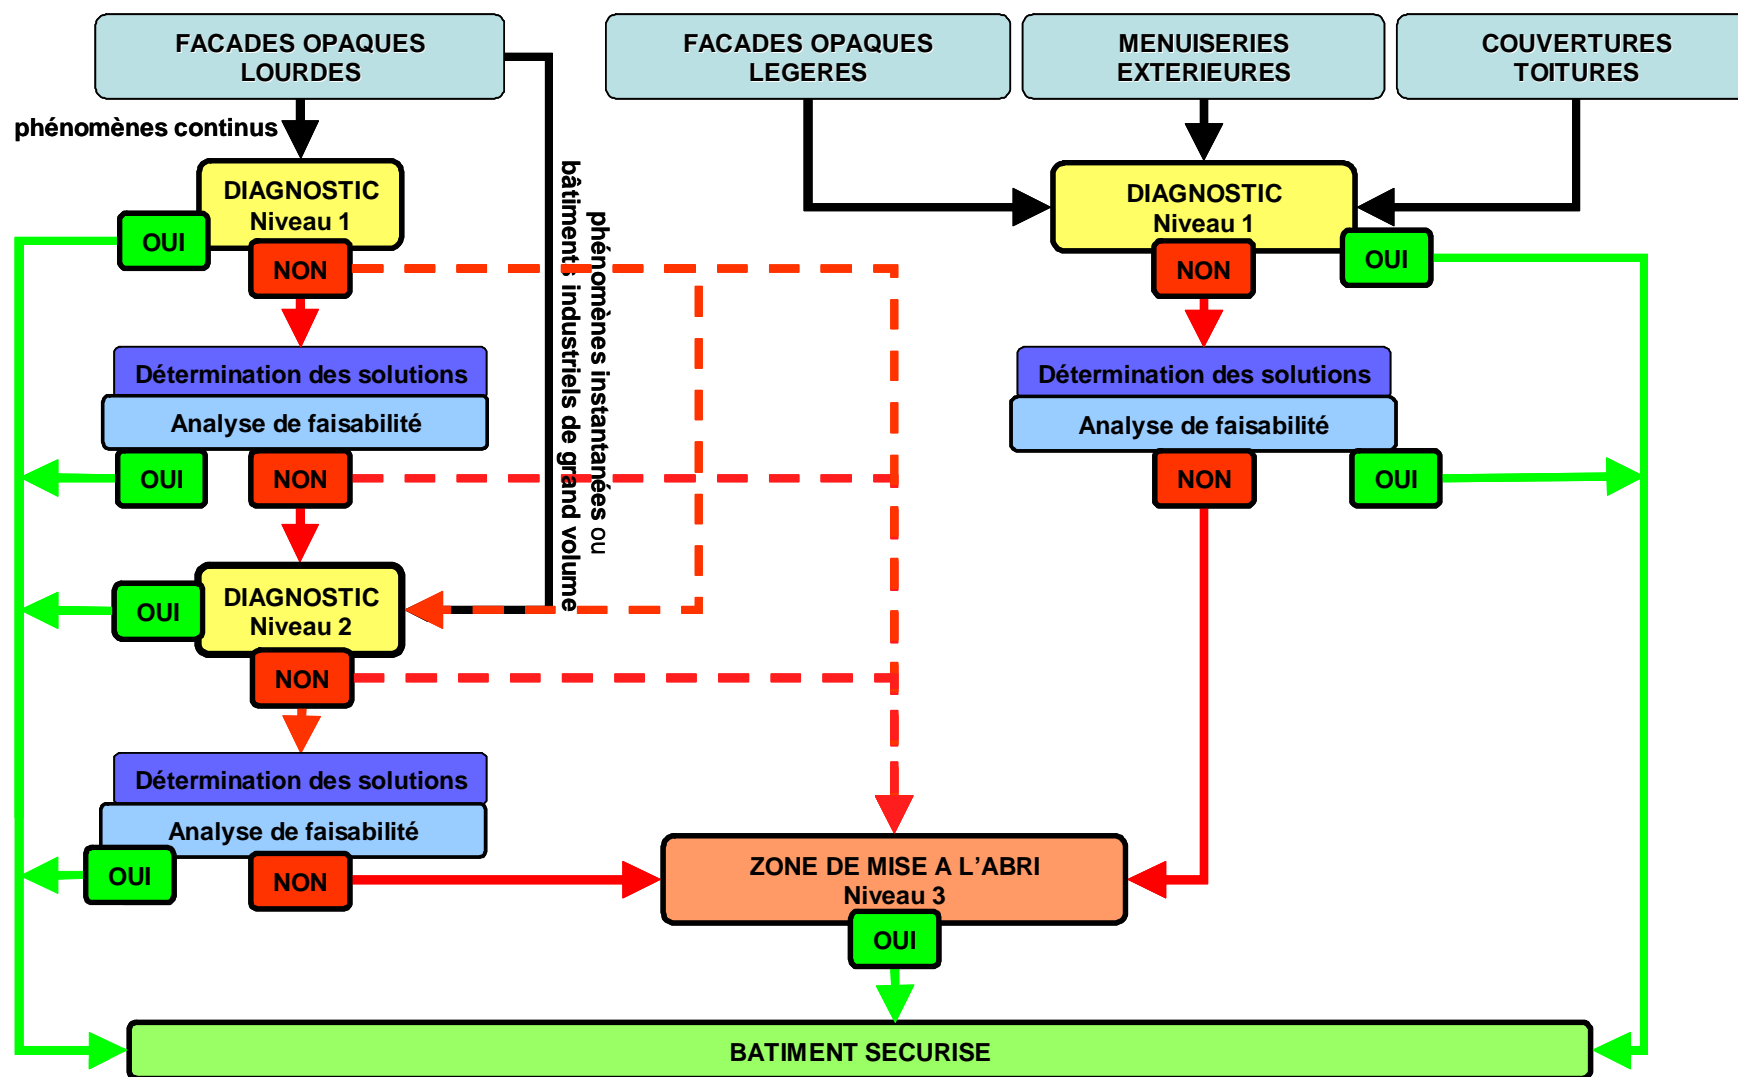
FACADES OPAQUES LOURDES

FACADES OPAQUES LEGERES

MENUISERIES EXTERIEURES

COUVERTURES TOITURES

phénomènes continus

DIAGNOSTIC Niveau 1

OUI

NON

phénomènes instantanées ou bâtiments industriels de grand volume

DIAGNOSTIC Niveau 1

OUI

NON

Détermination des solutions

Analyse de faisabilité

OUI

NON

Détermination des solutions

Analyse de faisabilité

NON

OUI

DIAGNOSTIC Niveau 2

OUI

NON

Détermination des solutions

Analyse de faisabilité

OUI

NON

ZONE DE MISE A L'ABRI Niveau 3

OUI

BATIMENT SECURISE